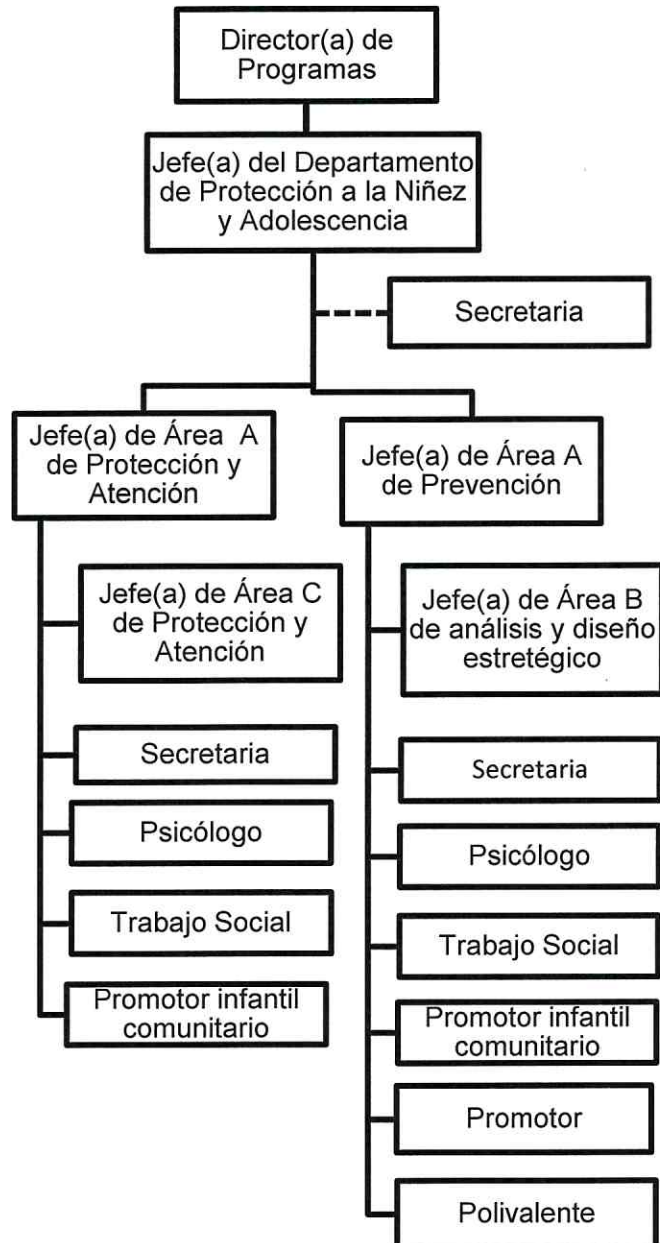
Director(a) de Programas

Jefe(a) del Departamento de Protección a la Niñez y Adolescencia

Secretaria

Jefe(a) de Área A de Protección y Atención

Jefe(a) de Área A de Prevención

Jefe(a) de Área C de Protección y Atención

Secretaria

Psicólogo

Trabajo Social

Promotor infantil comunitario

Jefe(a) de Área B de análisis y diseño estretégico

Secretaria

Psicólogo

Trabajo Social

Promotor infantil comunitario

Promotor

Polivalente